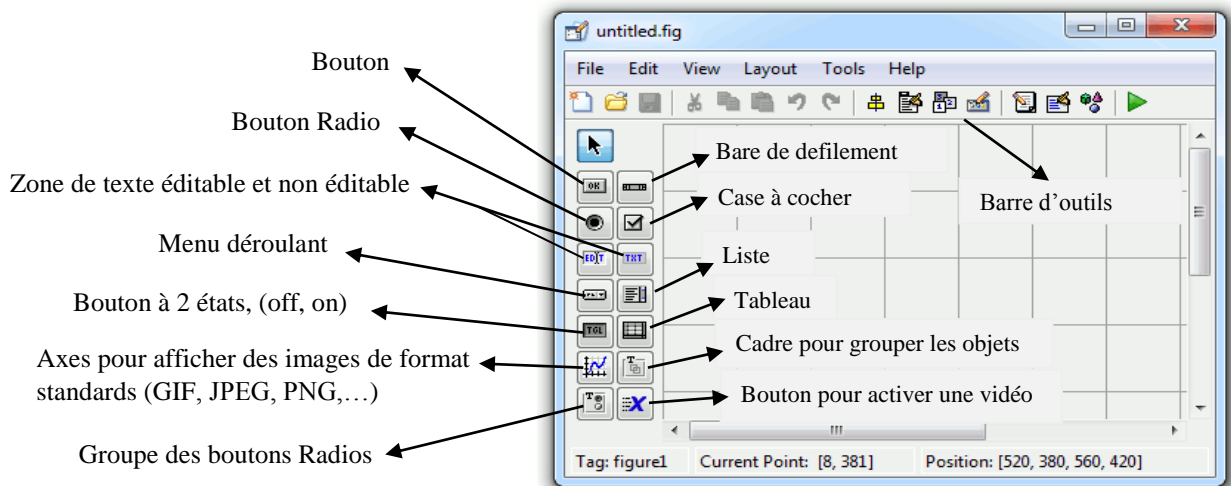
untitled.fig

File Edit View Layout Tools Help

Bouton

Bouton Radio

Zone de texte éditable et non éditable

Menu déroulant

Bouton à 2 états, (off, on)

Axes pour afficher des images de format standards (GIF, JPEG, PNG,…)

Groupe des boutons Radios

OK

EDIT

TXT

TGL

Bare de defilement

Case à cocher

Liste

Tableau

Cadre pour grouper les objets

Bouton pour activer une vidéo

Barre d'outils

Tag: figure1 Current Point: [8, 381] Position: [520, 380, 560, 420]